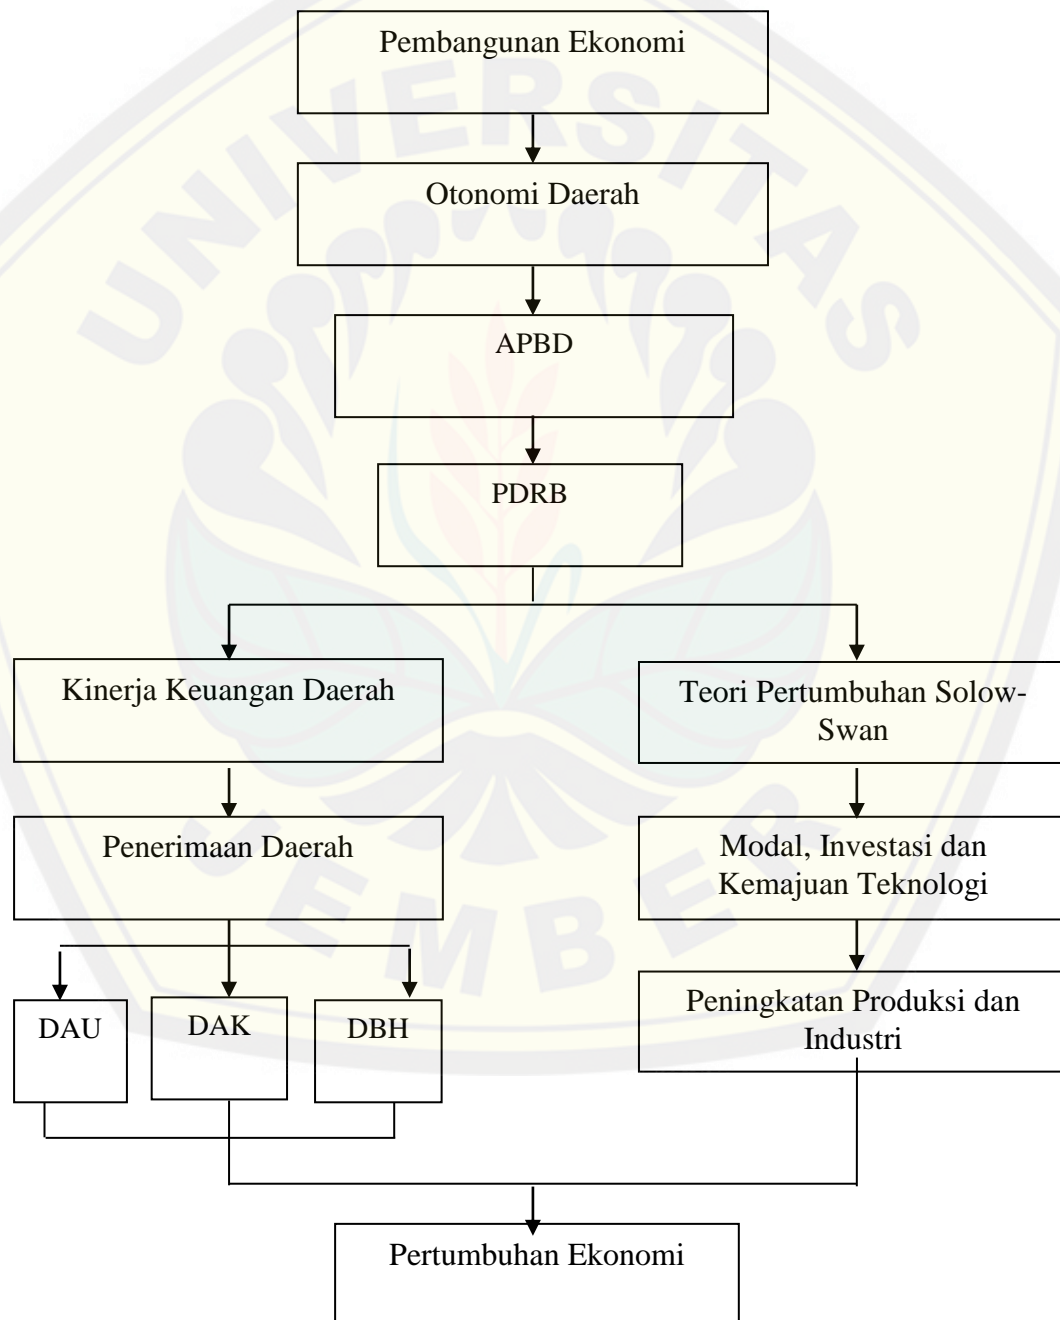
Pembangunan Ekonomi

Otonomi Daerah

APBD

PDRB

Kinerja Keuangan Daerah

Penerimaan Daerah

DAU

DAK

DBH

Teori Pertumbuhan Solow-Swan

Modal, Investasi dan Kemajuan Teknologi

Peningkatan Produksi dan Industri

Pertumbuhan Ekonomi